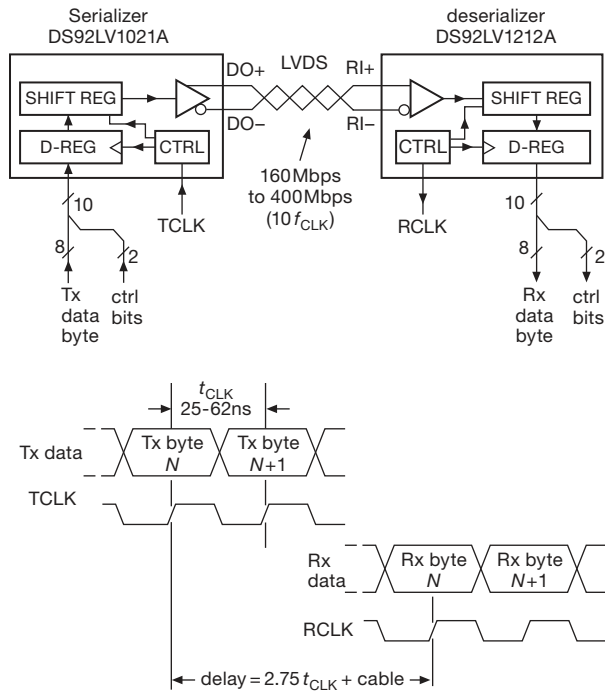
Serializer
DS92LV1021A

deserializer
DS92LV1212A

SHIFT REG

D-REG

CTRL

DO+

DO–

LVDS

RI+

RI–

SHIFT REG

CTRL

D-REG

160Mbps to 400Mbps ($10 f_{CLK}$)

TCLK

RCLK

10

8

2

Tx data byte

ctrl bits

10

8

2

Rx data byte

ctrl bits

$t_{CLK}$
25-62ns

Tx data

Tx byte $N$

Tx byte $N+1$

TCLK

Rx data

Rx byte $N$

Rx byte $N+1$

RCLK

delay = $2.75\, t_{CLK}$ + cable